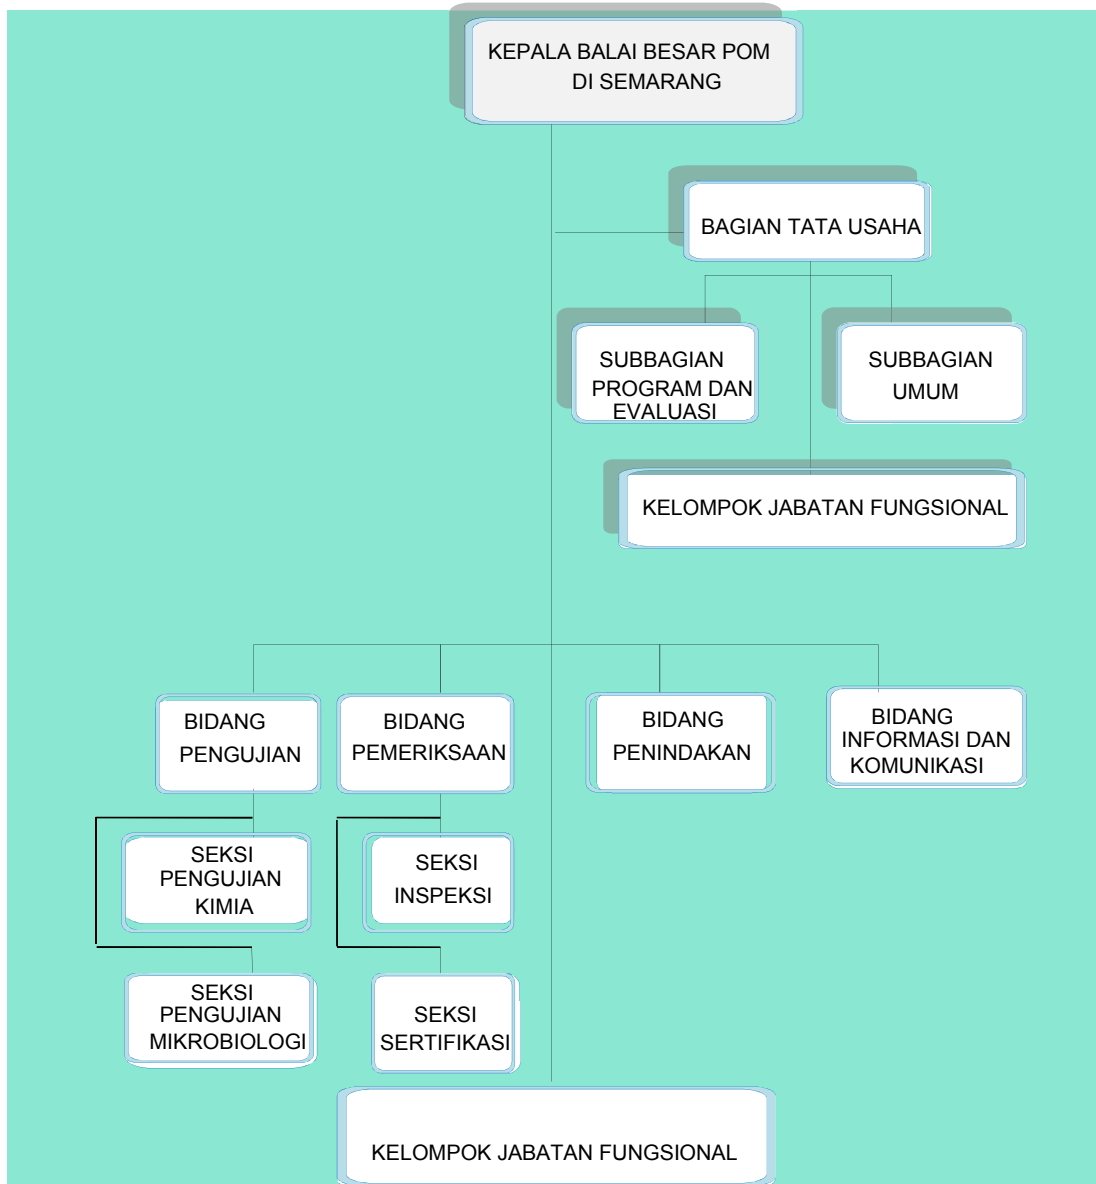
KEPALA BALAI BESAR POM
DI SEMARANG

BAGIAN TATA USAHA

SUBBAGIAN PROGRAM DAN EVALUASI

SUBBAGIAN UMUM

KELOMPOK JABATAN FUNGSIONAL

BIDANG PENGUJIAN

BIDANG PEMERIKSAAN

BIDANG PENINDAKAN

BIDANG INFORMASI DAN KOMUNIKASI

SEKSI PENGUJIAN KIMIA

SEKSI INSPEKSI

SEKSI PENGUJIAN MIKROBIOLOGI

SEKSI SERTIFIKASI

KELOMPOK JABATAN FUNGSIONAL